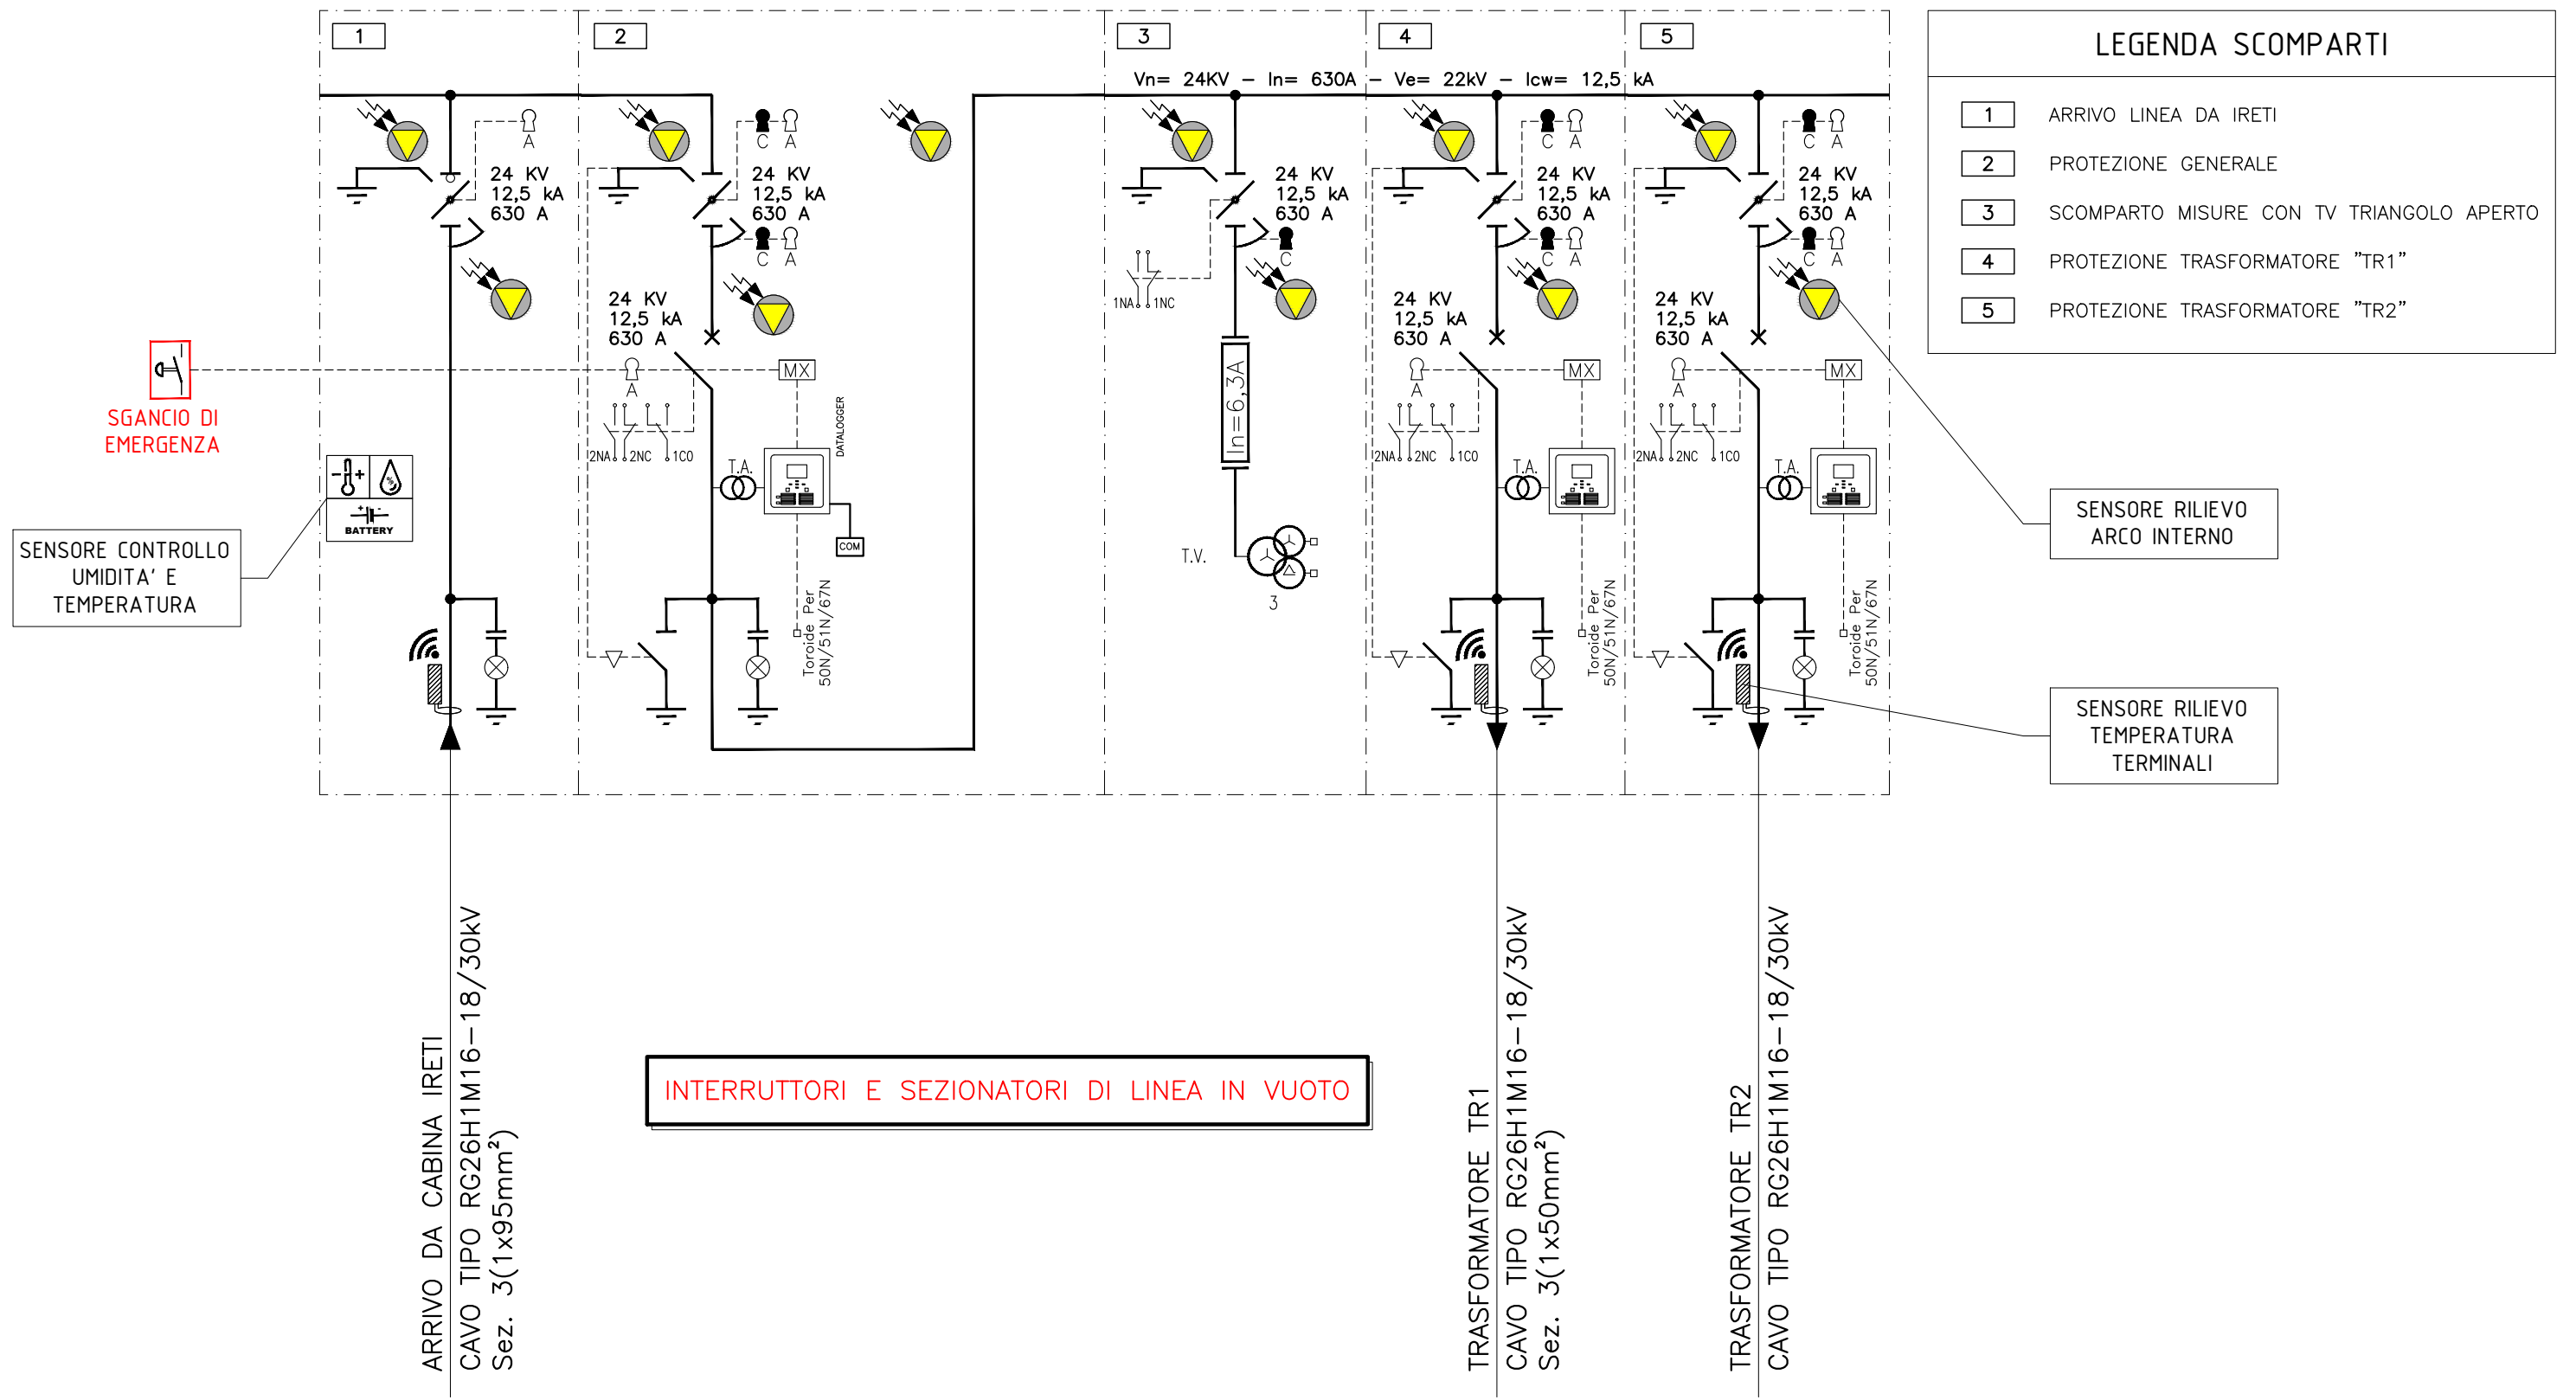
1
2
3
4
5

Vn= 24KV – In= 630A – Ve= 22kV – Icw= 12,5 kA

LEGENDA SCOMPARTI

| 1 | ARRIVO LINEA DA IRETI |
|---|---|
| 2 | PROTEZIONE GENERALE |
| 3 | SCOMPARTO MISURE CON TV TRIANGOLO APERTO |
| 4 | PROTEZIONE TRASFORMATORE "TR1" |
| 5 | PROTEZIONE TRASFORMATORE "TR2" |

A
24 KV
12,5 kA
630 A

C A
24 KV
12,5 kA
630 A
C A
24 KV
12,5 kA
630 A
A
MX
2NA 2NC 1CO
T.A.
DATALOGGER
COM
Toroide Per 50N/51N/67N

24 KV
12,5 kA
630 A
C
1NA 1NC
In=6,3A
T.V.
3

C A
24 KV
12,5 kA
630 A
C A
24 KV
12,5 kA
630 A
A
MX
2NA 2NC 1CO
T.A.
Toroide Per 50N/51N/67N

C A
24 KV
12,5 kA
630 A
C A
24 KV
12,5 kA
630 A
A
MX
2NA 2NC 1CO
T.A.
Toroide Per 50N/51N/67N

SGANCIO DI EMERGENZA

BATTERY

SENSORE CONTROLLO UMIDITA' E TEMPERATURA

SENSORE RILIEVO ARCO INTERNO

SENSORE RILIEVO TEMPERATURA TERMINALI

ARRIVO DA CABINA IRETI
CAVO TIPO RG26H1M16–18/30kV
Sez. 3(1x95mm²)

INTERRUTTORI E SEZIONATORI DI LINEA IN VUOTO

TRASFORMATORE TR1
CAVO TIPO RG26H1M16–18/30kV
Sez. 3(1x50mm²)

TRASFORMATORE TR2
CAVO TIPO RG26H1M16–18/30kV